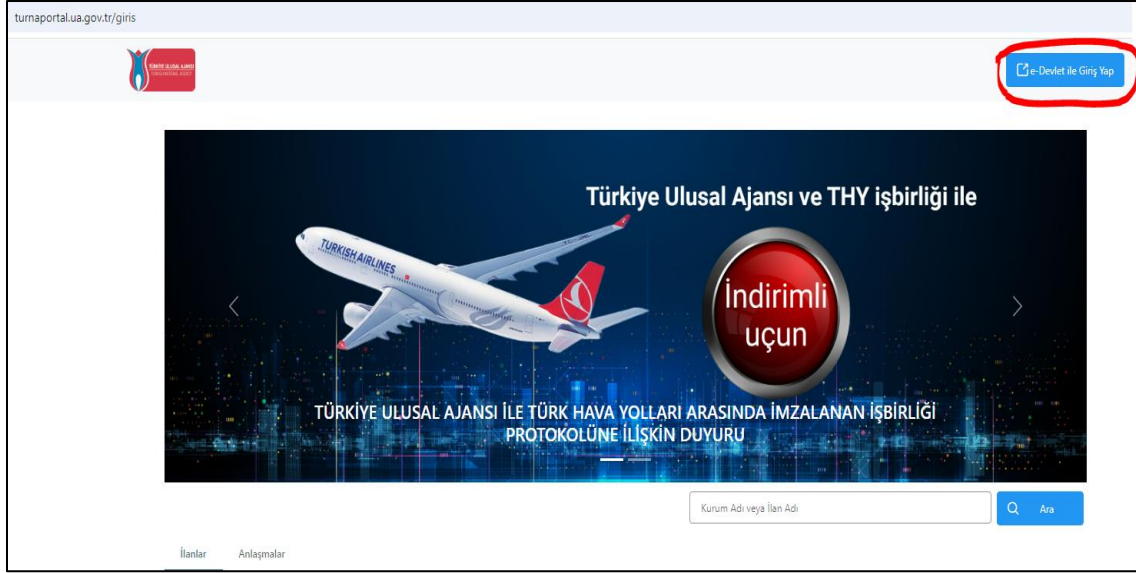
turnaportal.ua.gov.tr/giris

TÜRKİYE ULUSAL AJANSI

e-Devlet ile Giriş Yap

Türkiye Ulusal Ajansı ve THY işbirliği ile

TURKISH AIRLINES

İndirimli uçun

TÜRKİYE ULUSAL AJANSI İLE TÜRK HAVA YOLLARI ARASINDA İMZALANAN İŞBİRLİĞİ PROTOKOLÜNE İLİŞKİN DUYURU

Kurum Adı veya İlan Adı

Ara

İlanlar

Anlaşmalar